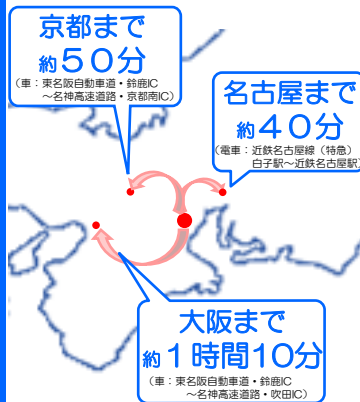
京都まで
約５０分
（車：東名阪自動車道・鈴鹿IC
〜名神高速道路・京都南IC）

名古屋まで
約４０分
（電車：近鉄名古屋線（特急）
白子駅〜近鉄名古屋駅）

大阪まで
約１時間10分
（車：東名阪自動車道・鈴鹿IC
〜名神高速道路・吹田IC）